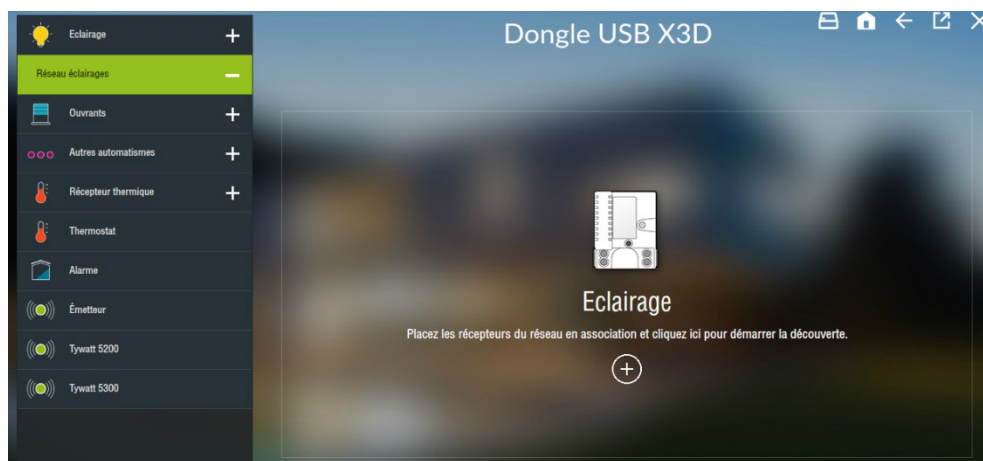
Eclairage +

Réseau éclairages −

Ouvrants +

Autres automatismes +

Récepteur thermique +

Thermostat

Alarme

Émetteur

Tywatt 5200

Tywatt 5300

Dongle USB X3D

Eclairage

Placez les récepteurs du réseau en association et cliquez ici pour démarrer la découverte.